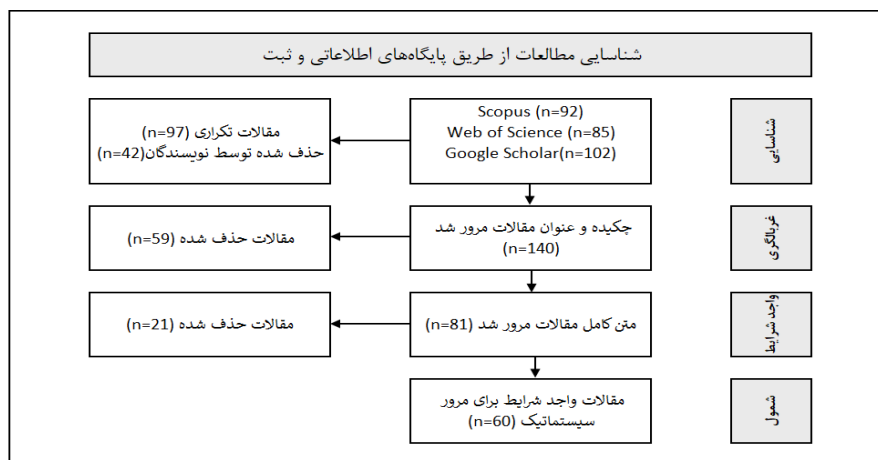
شناسایی مطالعات از طریق پایگاه‌های اطلاعاتی و ثبت

شناسایی

Scopus (n=92)
Web of Science (n=85)
Google Scholar(n=102)

مقالات تکراری (n=97)
حذف شده توسط نویسندگان(n=42)

غربالگری

چکیده و عنوان مقالات مرور شد
(n=140)

مقالات حذف شده (n=59)

واجد شرایط

متن کامل مقالات مرور شد (n=81)

مقالات حذف شده (n=21)

شمول

مقالات واجد شرایط برای مرور
سیستماتیک (n=60)